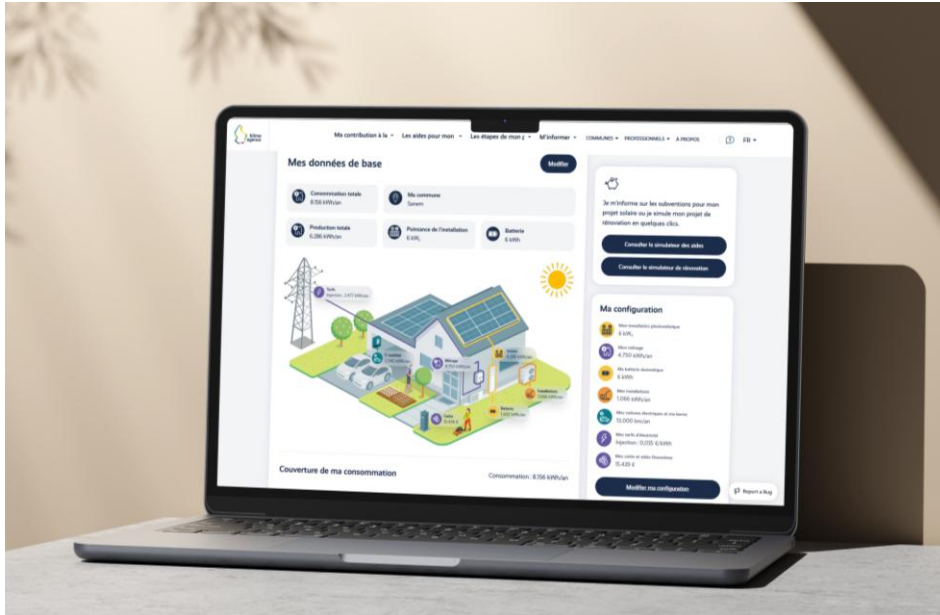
Ma contribution à la ▾ Les aides pour mon ▾ Les étapes de mon p ▾ M'informer ▾ COMMUNES ▾ PROFESSIONNELS ▾ À PROPOS FR ▾

Mes données de base

Modifier

Consommation totale
8.156 kWh/an

Ma commune
Senem

Production totale
6.286 kWh/an

Puissance de l'installation
6 kWc

Batterie
6 kWh

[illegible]

Couverture de ma consommation

Consommation : 8.156 kWh/an

Je m'informe sur les subventions pour mon projet solaire ou je simule mon projet de rénovation en quelques clics.

Consulter le simulateur des aides

Consulter le simulateur de rénovation

Ma configuration

Mes installations photovoltaïque
6 kWc

Mon ménage
4.750 kWh/an

Ma batterie domestique
6 kWh

Mes installations
1.066 kWh/an

Mes voitures électriques et ma borne
15.000 km/an

Mes tarifs d'électricité
Injection : 0,035 €/kWh

Mes coûts et aides financières
15.435 €

Modifier ma configuration

Report a Bug